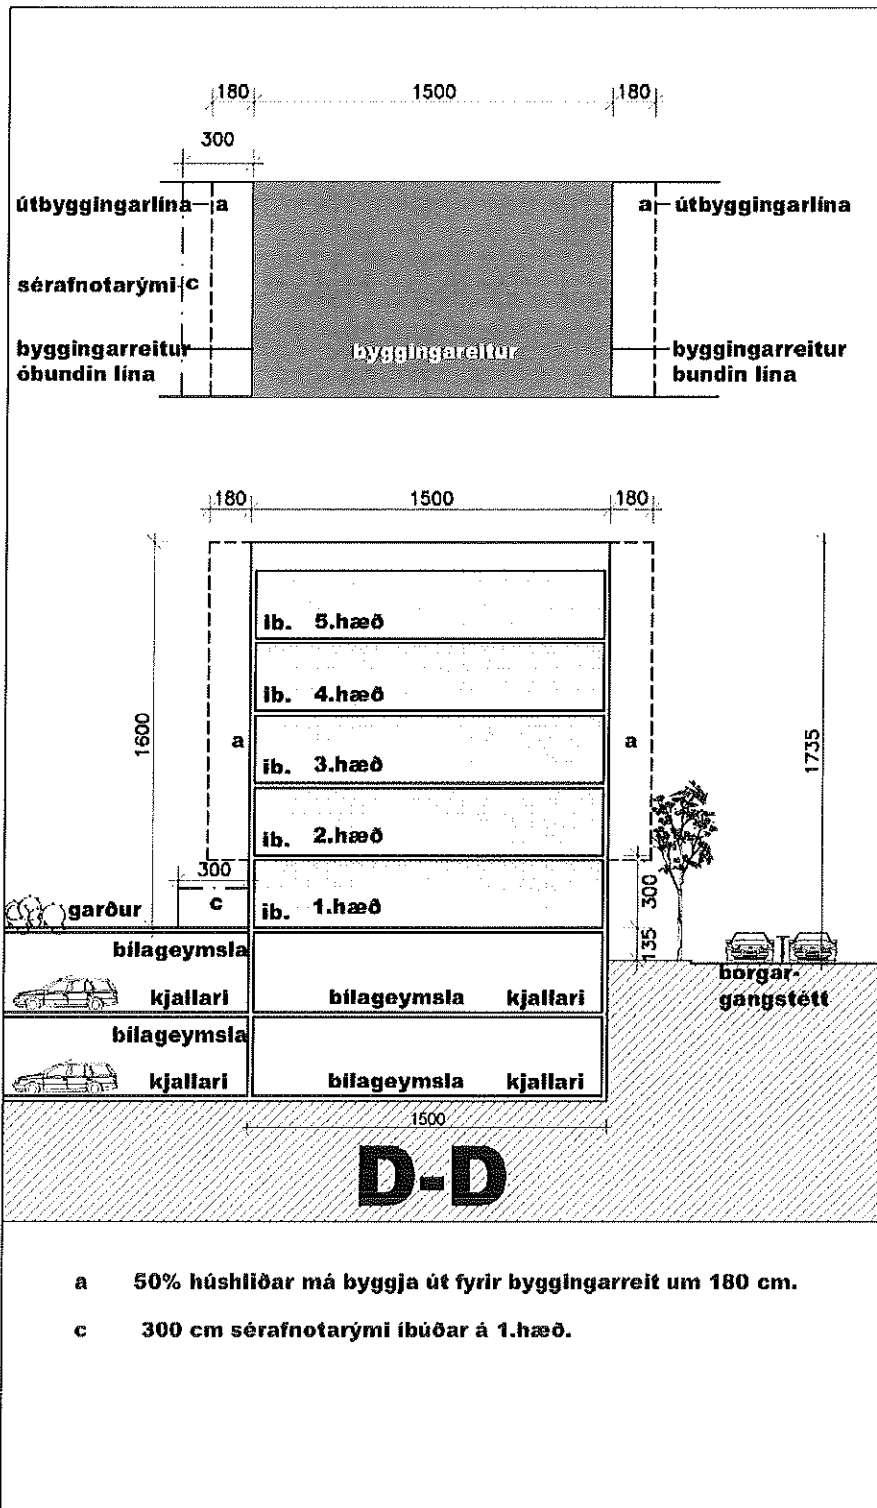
180 1500 180

300

útbyggingarlína a a útbyggingarlína

sérafnotarými c

byggingarreitur óbundin lína byggingarreitur byggingarreitur bundin lína

180 1500 180

íb. 5.hæð

íb. 4.hæð

1600 a íb. 3.hæð a 1735

íb. 2.hæð

300

garður c íb. 1.hæð 300

135

bílageymsla

kjallari bílageymsla kjallari borgar- gangstétt

bílageymsla

kjallari bílageymsla kjallari

1500

D-D

a 50% húshliðar má byggja út fyrir byggingarreit um 180 cm.

c 300 cm sérafnotarými íbúðar á 1.hæð.